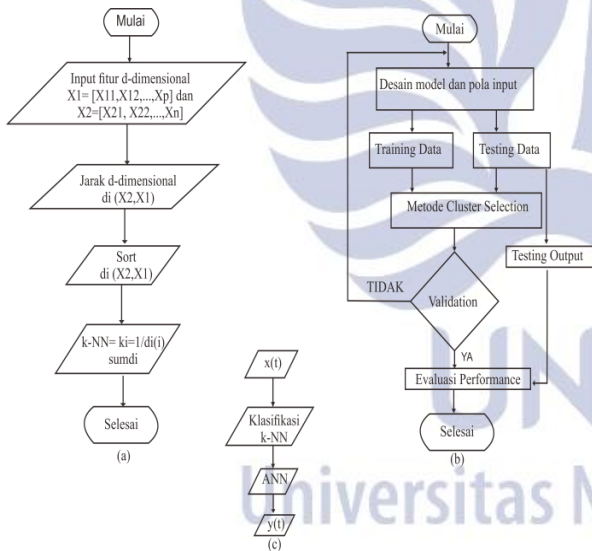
Mulai

Input fitur d-dimensional X1= [X11,X12,...,Xp] dan X2=[X21, X22,...,Xn]

Jarak d-dimensional di (X2,X1)

Sort di (X2,X1)

k-NN= ki=1/di(i) sumdi

Selesai

(a)

x(t)

Klasifikasi k-NN

ANN

y(t)

(c)

Mulai

Desain model dan pola input

Training Data

Testing Data

Metode Cluster Selection

Testing Output

TIDAK

Validation

YA

Evaluasi Performance

Selesai

(b)

Universitas M